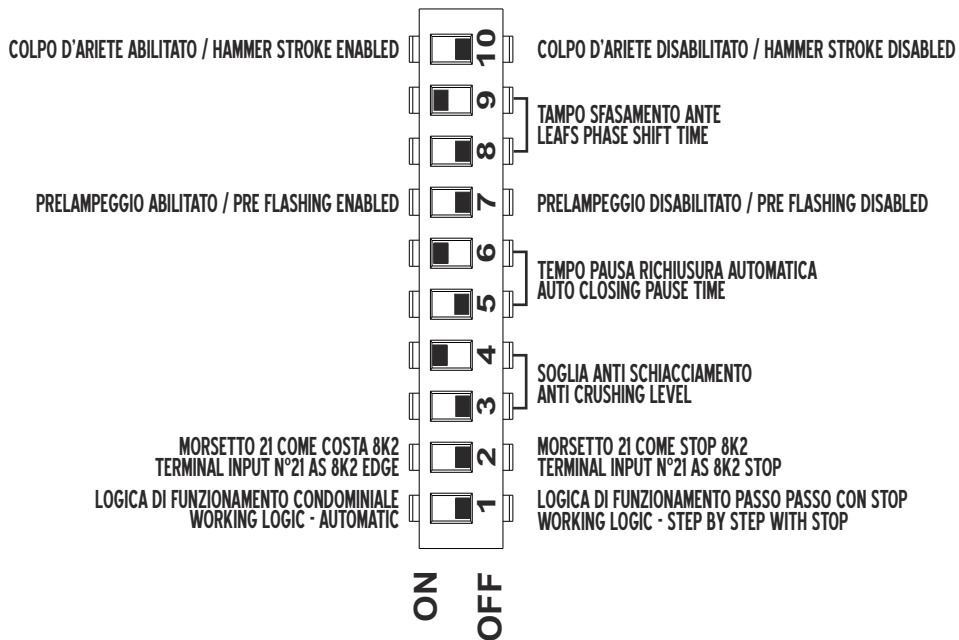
COLPO D'ARIETE ABILITATO / HAMMER STROKE ENABLED

10

COLPO D'ARIETE DISABILITATO / HAMMER STROKE DISABLED

9

8

TAMPO SFASAMENTO ANTE
LEAFS PHASE SHIFT TIME

PRELAMPEGGIO ABILITATO / PRE FLASHING ENABLED

7

PRELAMPEGGIO DISABILITATO / PRE FLASHING DISABLED

6

5

TEMPO PAUSA RICHIUSURA AUTOMATICA
AUTO CLOSING PAUSE TIME

4

3

SOGLIA ANTI SCHIACCIAMENTO
ANTI CRUSHING LEVEL

MORSETTO 21 COME COSTA 8K2
TERMINAL INPUT N°21 AS 8K2 EDGE

2

MORSETTO 21 COME STOP 8K2
TERMINAL INPUT N°21 AS 8K2 STOP

LOGICA DI FUNZIONAMENTO CONDOMINIALE
WORKING LOGIC - AUTOMATIC

1

LOGICA DI FUNZIONAMENTO PASSO PASSO CON STOP
WORKING LOGIC - STEP BY STEP WITH STOP

ON

OFF